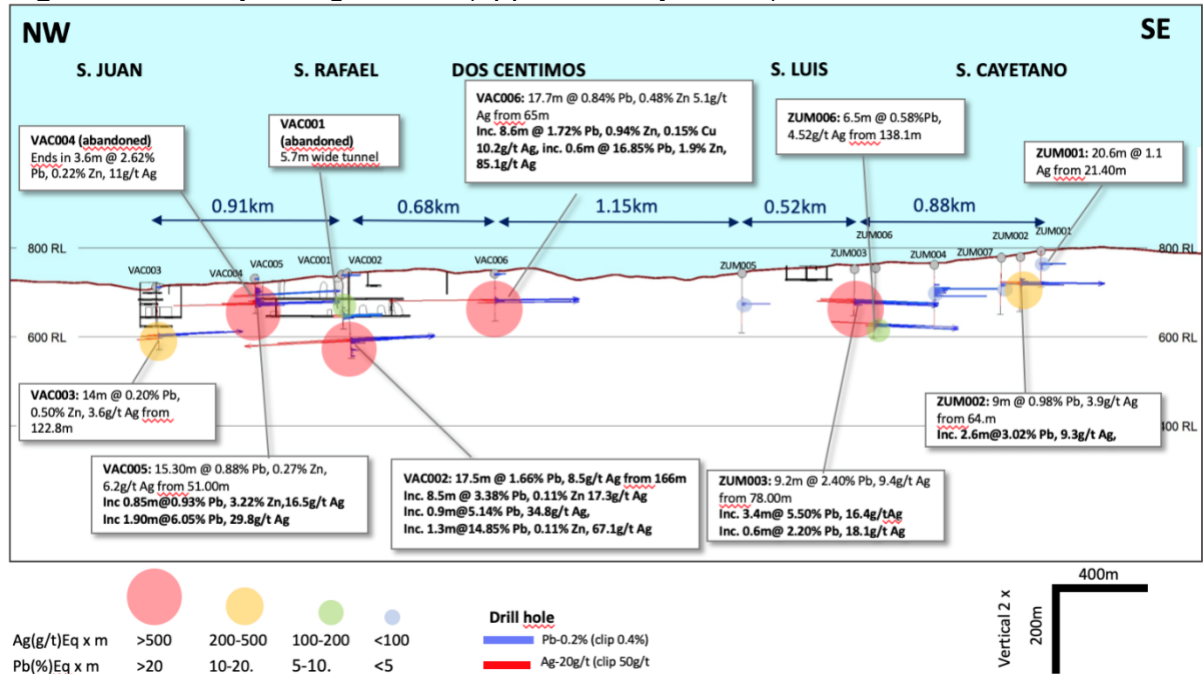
NW

SE

S. JUAN

S. RAFAEL

DOS CENTIMOS

S. LUIS

S. CAYETANO

VAC006: 17.7m @ 0.84% Pb, 0.48% Zn 5.1g/t Ag from 65m
Inc. 8.6m @ 1.72% Pb, 0.94% Zn, 0.15% Cu 10.2g/t Ag, inc. 0.6m @ 16.85% Pb, 1.9% Zn, 85.1g/t Ag

VAC004 (abandoned)
Ends in 3.6m @ 2.62% Pb, 0.22% Zn, 11g/t Ag

VAC001 (abandoned)
5.7m wide tunnel

ZUM006: 6.5m @ 0.58%Pb, 4.52g/t Ag from 138.1m

ZUM001: 20.6m @ 1.1 Ag from 21.40m

0.91km

0.68km

1.15km

0.52km

0.88km

800 RL

800 RL

VAC003

VAC004

VAC005

VAC001

VAC002

VAC006

ZUM005

ZUM003

ZUM006

ZUM004

ZUM007

ZUM002

ZUM001

600 RL

600 RL

400 RL

VAC003: 14m @ 0.20% Pb, 0.50% Zn, 3.6g/t Ag from 122.8m

ZUM002: 9m @ 0.98% Pb, 3.9g/t Ag from 64.m
Inc. 2.6m@3.02% Pb, 9.3g/t Ag,

VAC005: 15.30m @ 0.88% Pb, 0.27% Zn, 6.2g/t Ag from 51.00m
Inc 0.85m@0.93% Pb, 3.22% Zn,16.5g/t Ag
Inc 1.90m@6.05% Pb, 29.8g/t Ag

VAC002: 17.5m @ 1.66% Pb, 8.5g/t Ag from 166m
Inc. 8.5m @ 3.38% Pb, 0.11% Zn 17.3g/t Ag
Inc. 0.9m@5.14% Pb, 34.8g/t Ag,
Inc. 1.3m@14.85% Pb, 0.11% Zn, 67.1g/t Ag

ZUM003: 9.2m @ 2.40% Pb, 9.4g/t Ag from 78.00m
Inc. 3.4m@ 5.50% Pb, 16.4g/tAg
Inc. 0.6m@ 2.20% Pb, 18.1g/t Ag

| Ag(g/t)Eq x m | >500 | 200-500 | 100-200 | <100 |
|---|---|---|---|---|
| Pb(%)Eq x m | >20 | 10-20. | 5-10. | <5 |

Drill hole
Pb-0.2% (clip 0.4%)
Ag-20g/t (clip 50g/t

400m

200m

Vertical 2 x